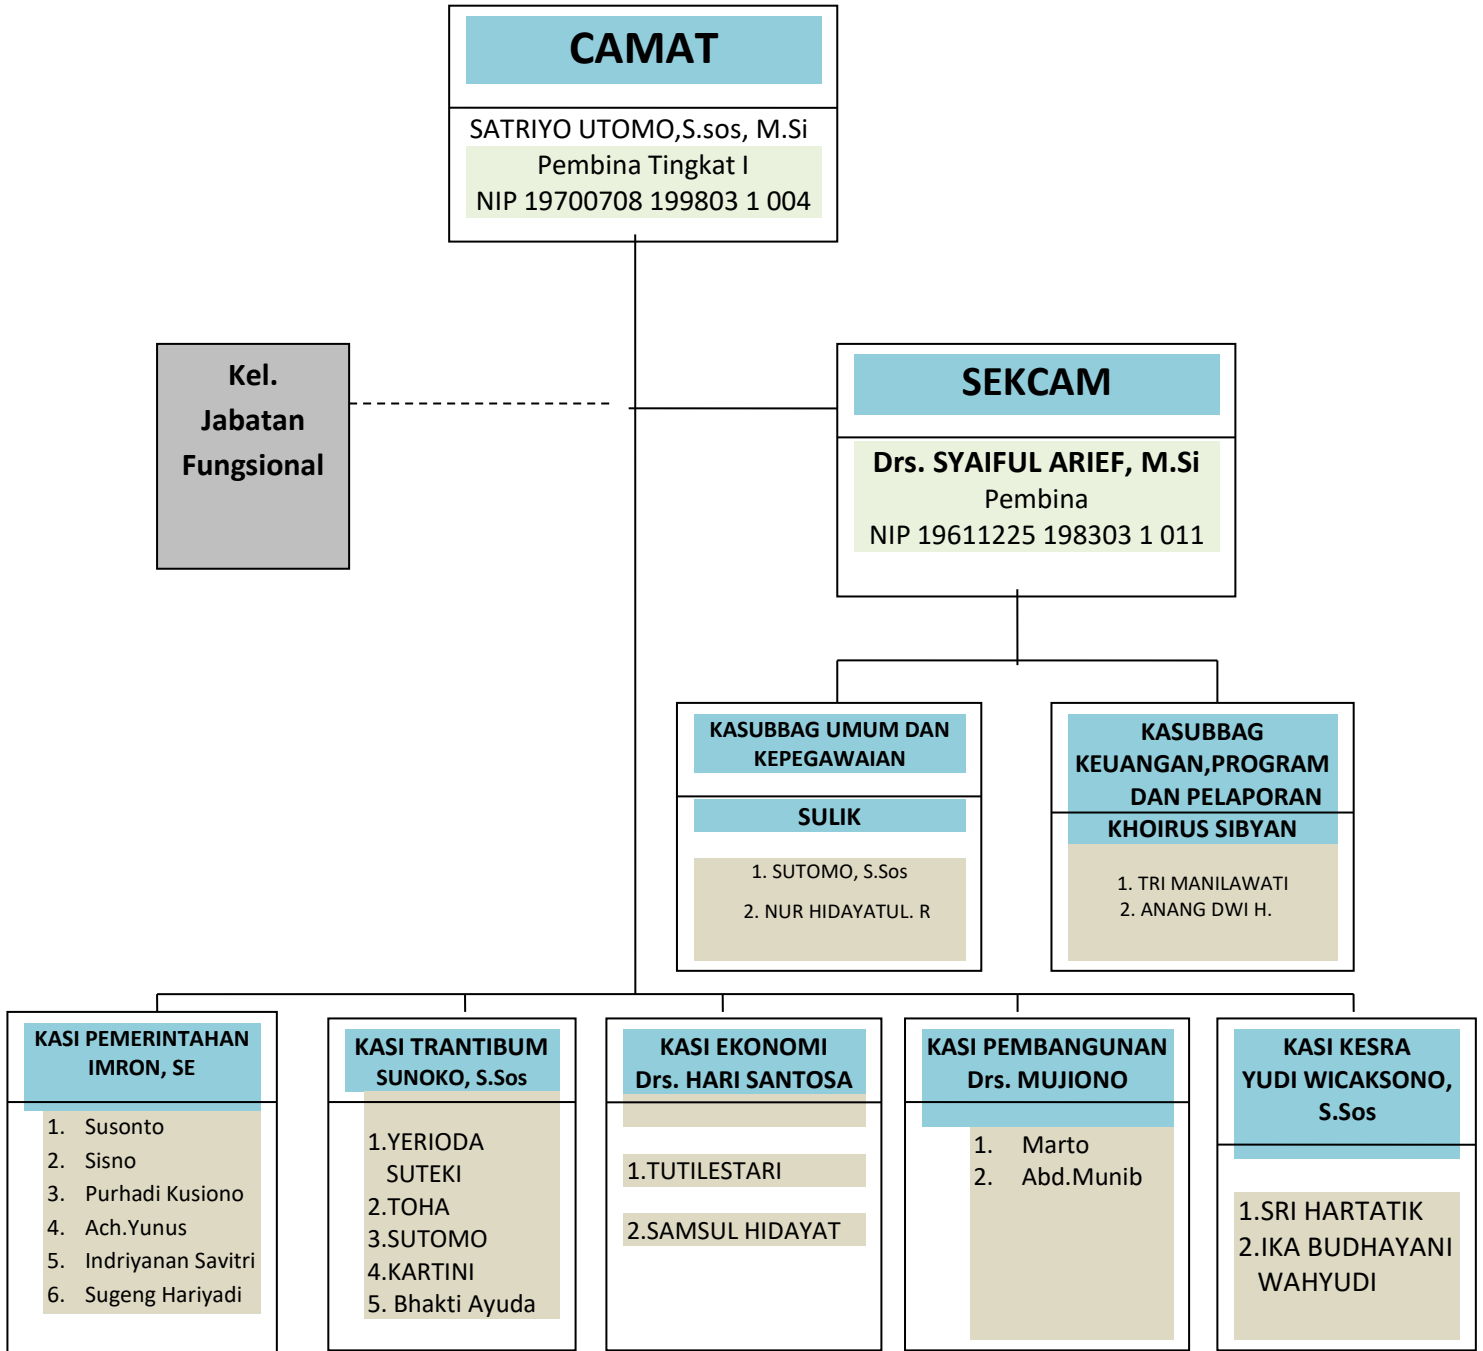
CAMAT

SATRIYO UTOMO,S.sos, M.Si
Pembina Tingkat I
NIP 19700708 199803 1 004

Kel. Jabatan Fungsional

SEKCAM

Drs. SYAIFUL ARIEF, M.Si
Pembina
NIP 19611225 198303 1 011

KASUBBAG UMUM DAN KEPEGAWAIAN

SULIK

1. SUTOMO, S.Sos
2. NUR HIDAYATUL. R

KASUBBAG KEUANGAN,PROGRAM DAN PELAPORAN

KHOIRUS SIBYAN

1. TRI MANILAWATI
2. ANANG DWI H.

KASI PEMERINTAHAN
IMRON, SE

1. Susonto
2. Sisno
3. Purhadi Kusiono
4. Ach.Yunus
5. Indriyanan Savitri
6. Sugeng Hariyadi

KASI TRANTIBUM
SUNOKO, S.Sos

1.YERIODA SUTEKI
2.TOHA
3.SUTOMO
4.KARTINI
5. Bhakti Ayuda

KASI EKONOMI
Drs. HARI SANTOSA

1.TUTILESTARI

2.SAMSUL HIDAYAT

KASI PEMBANGUNAN
Drs. MUJIONO

1. Marto
2. Abd.Munib

KASI KESRA
YUDI WICAKSONO, S.Sos

1.SRI HARTATIK
2.IKA BUDHAYANI WAHYUDI